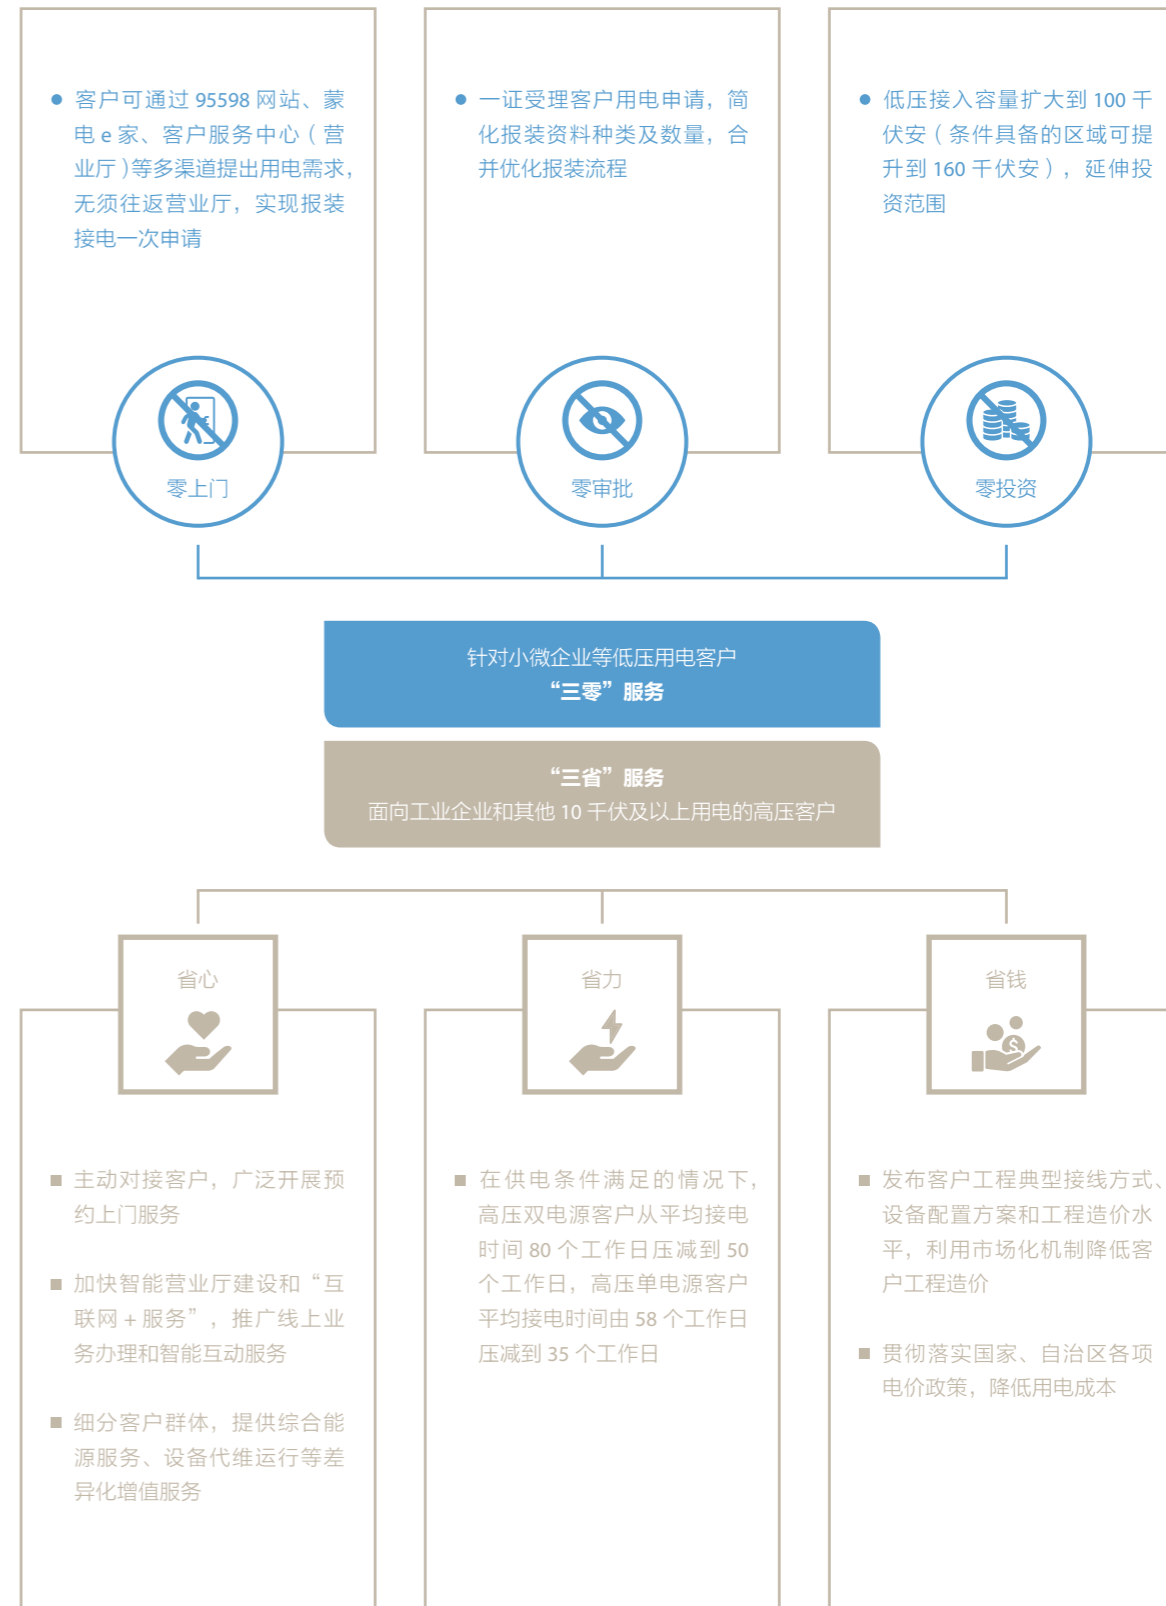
● 客户可通过 95598 网站、蒙电 e 家、客户服务中心（营业厅）等多渠道提出用电需求，无须往返营业厅，实现报装接电一次申请

零上门

● 一证受理客户用电申请，简化报装资料种类及数量，合并优化报装流程

零审批

● 低压接入容量扩大到 100 千伏安（条件具备的区域可提升到 160 千伏安），延伸投资范围

零投资

针对小微企业等低压用电客户
“三零”服务

“三省”服务
面向工业企业和其他 10 千伏及以上用电的高压客户

省心

■ 主动对接客户，广泛开展预约上门服务

■ 加快智能营业厅建设和“互联网 + 服务”，推广线上业务办理和智能互动服务

■ 细分客户群体，提供综合能源服务、设备代维运行等差异化增值服务

省力

■ 在供电条件满足的情况下，高压双电源客户从平均接电时间 80 个工作日压减到 50 个工作日，高压单电源客户平均接电时间由 58 个工作日压减到 35 个工作日

省钱

■ 发布客户工程典型接线方式、设备配置方案和工程造价水平，利用市场化机制降低客户工程造价

■ 贯彻落实国家、自治区各项电价政策，降低用电成本